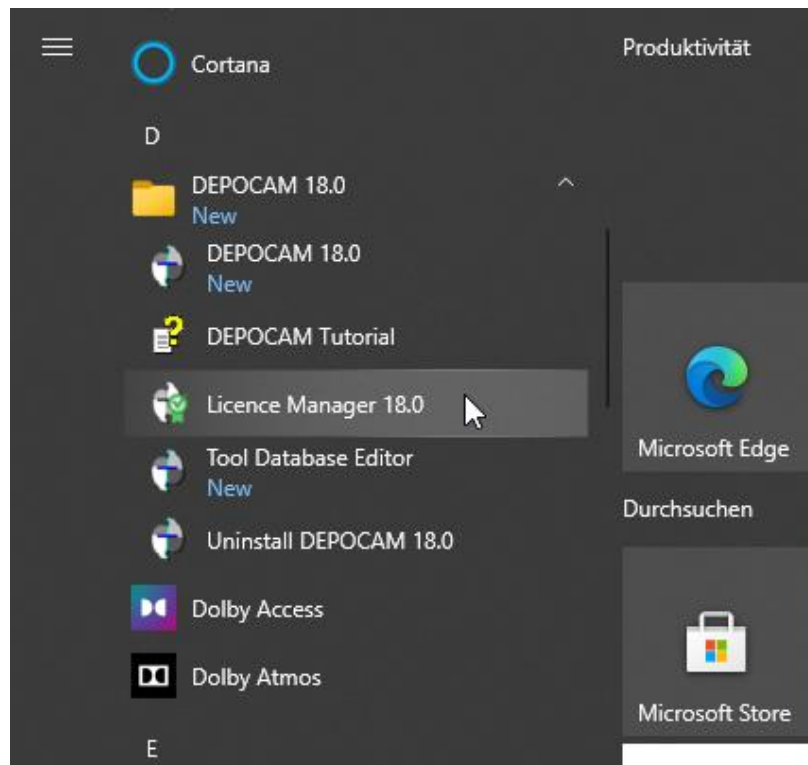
Cortana

D

DEPOCAM 18.0
New

DEPOCAM 18.0
New

DEPOCAM Tutorial

Licence Manager 18.0

Tool Database Editor
New

Uninstall DEPOCAM 18.0

Dolby Access

Dolby Atmos

E

Produktivität

Microsoft Edge

Durchsuchen

Microsoft Store